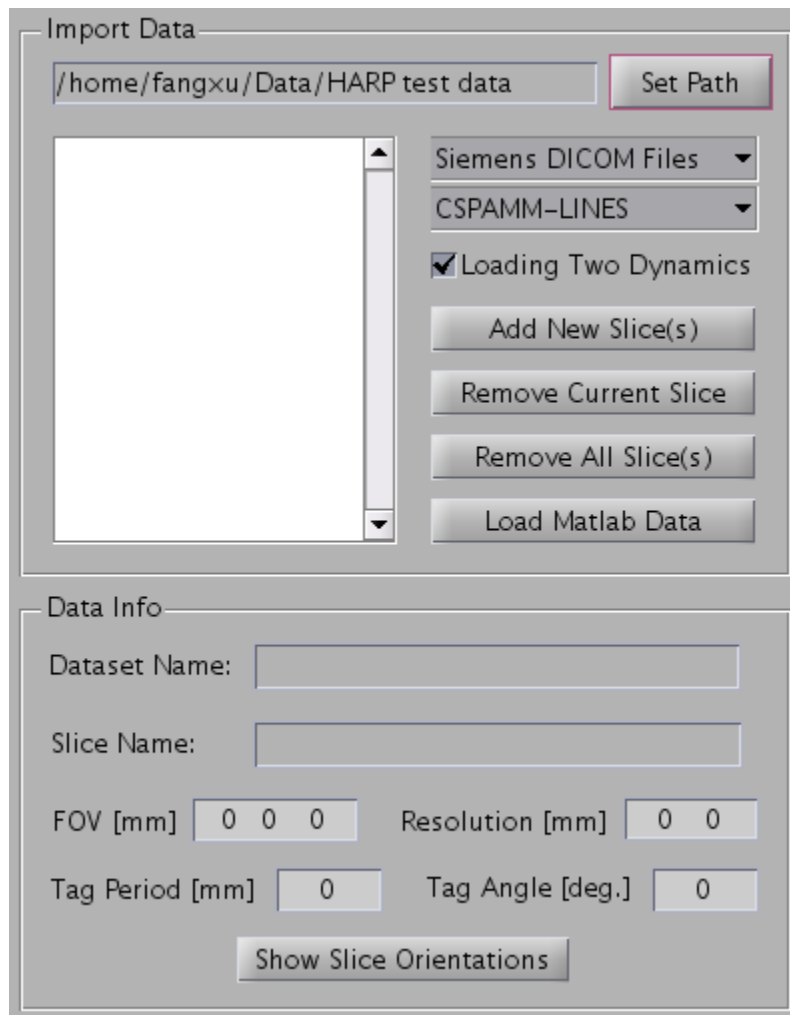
Import Data

/home/fangxu/Data/HARP test data

Set Path

Siemens DICOM Files

CSPAMM-LINES

Loading Two Dynamics

Add New Slice(s)

Remove Current Slice

Remove All Slice(s)

Load Matlab Data

Data Info

Dataset Name:

Slice Name:

FOV [mm] 0 0 0

Resolution [mm] 0 0

Tag Period [mm] 0

Tag Angle [deg.] 0

Show Slice Orientations